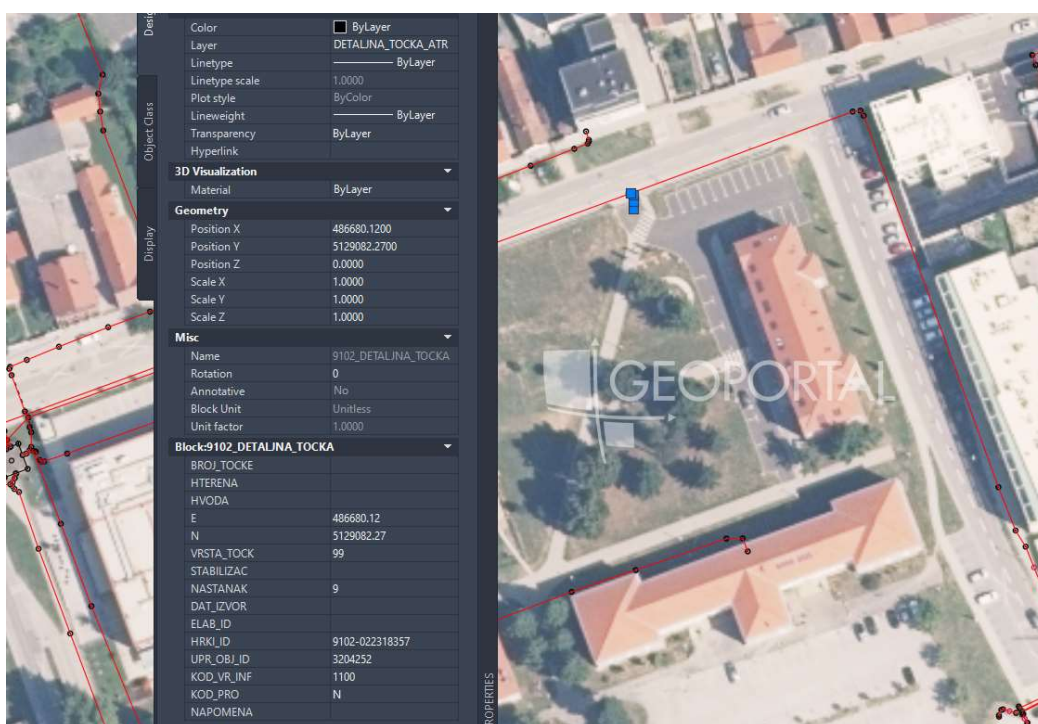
Design

Object Class

Display

| | |
|---|---|
| Color | ByLayer |
| Layer | DETALJNA_TOCKA_ATR |
| Linetype | ByLayer |
| Linetype scale | 1.0000 |
| Plot style | ByColor |
| Lineweight | ByLayer |
| Transparency | ByLayer |
| Hyperlink | |

3D Visualization

| | |
|---|---|
| Material | ByLayer |

Geometry

| | |
|---|---|
| Position X | 486680.1200 |
| Position Y | 5129082.2700 |
| Position Z | 0.0000 |
| Scale X | 1.0000 |
| Scale Y | 1.0000 |
| Scale Z | 1.0000 |

Misc

| | |
|---|---|
| Name | 9102_DETALJNA_TOCKA |
| Rotation | 0 |
| Annotative | No |
| Block Unit | Unitless |
| Unit factor | 1.0000 |

Block:9102_DETALJNA_TOCKA

| | |
|---|---|
| BROJ_TOCKE | |
| HTERENA | |
| HVODA | |
| E | 486680.12 |
| N | 5129082.27 |
| VRSTA_TOCK | 99 |
| STABILIZAC | |
| NASTANAK | 9 |
| DAT_IZVOR | |
| ELAB_ID | |
| HRKI_ID | 9102-022318357 |
| UPR_OBJ_ID | 3204252 |
| KOD_VR_INF | 1100 |
| KOD_PRO | N |
| NAPOMENA | |

PROPERTIES

GEOPORTAL